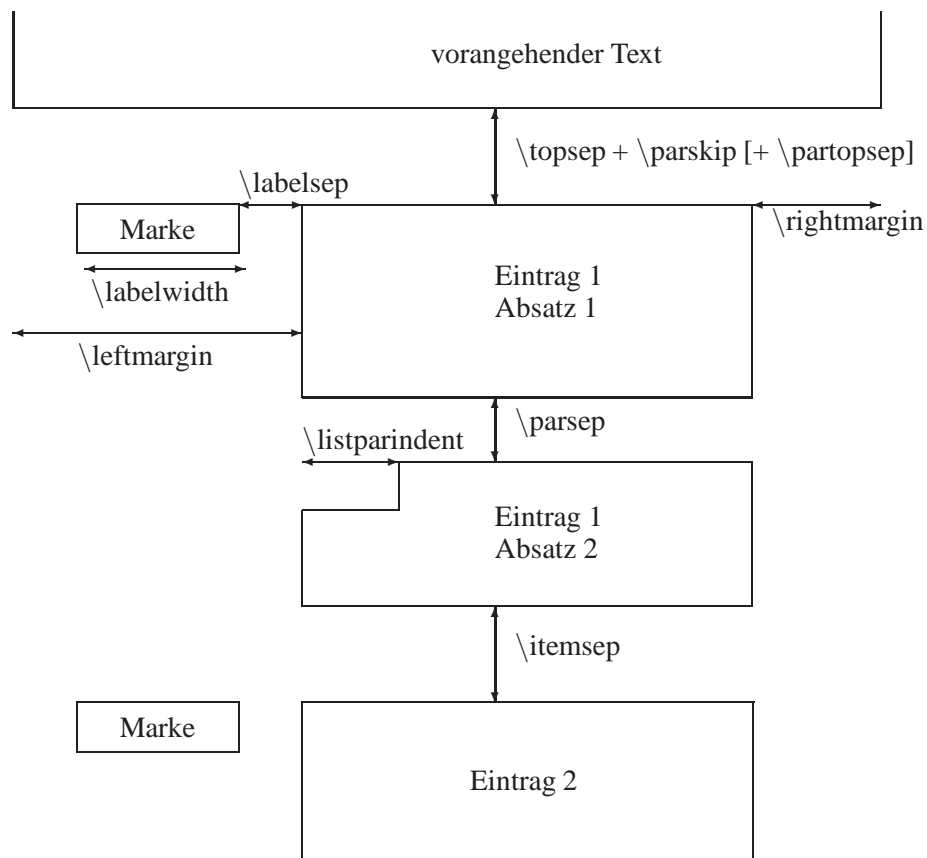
vorangehender Text

\topsep + \parskip [+ \partopsep]

\labelsep

Marke

\rightmargin

\labelwidth

Eintrag 1
Absatz 1

\leftmargin

\parsep

\listparindent

Eintrag 1
Absatz 2

\itemsep

Marke

Eintrag 2